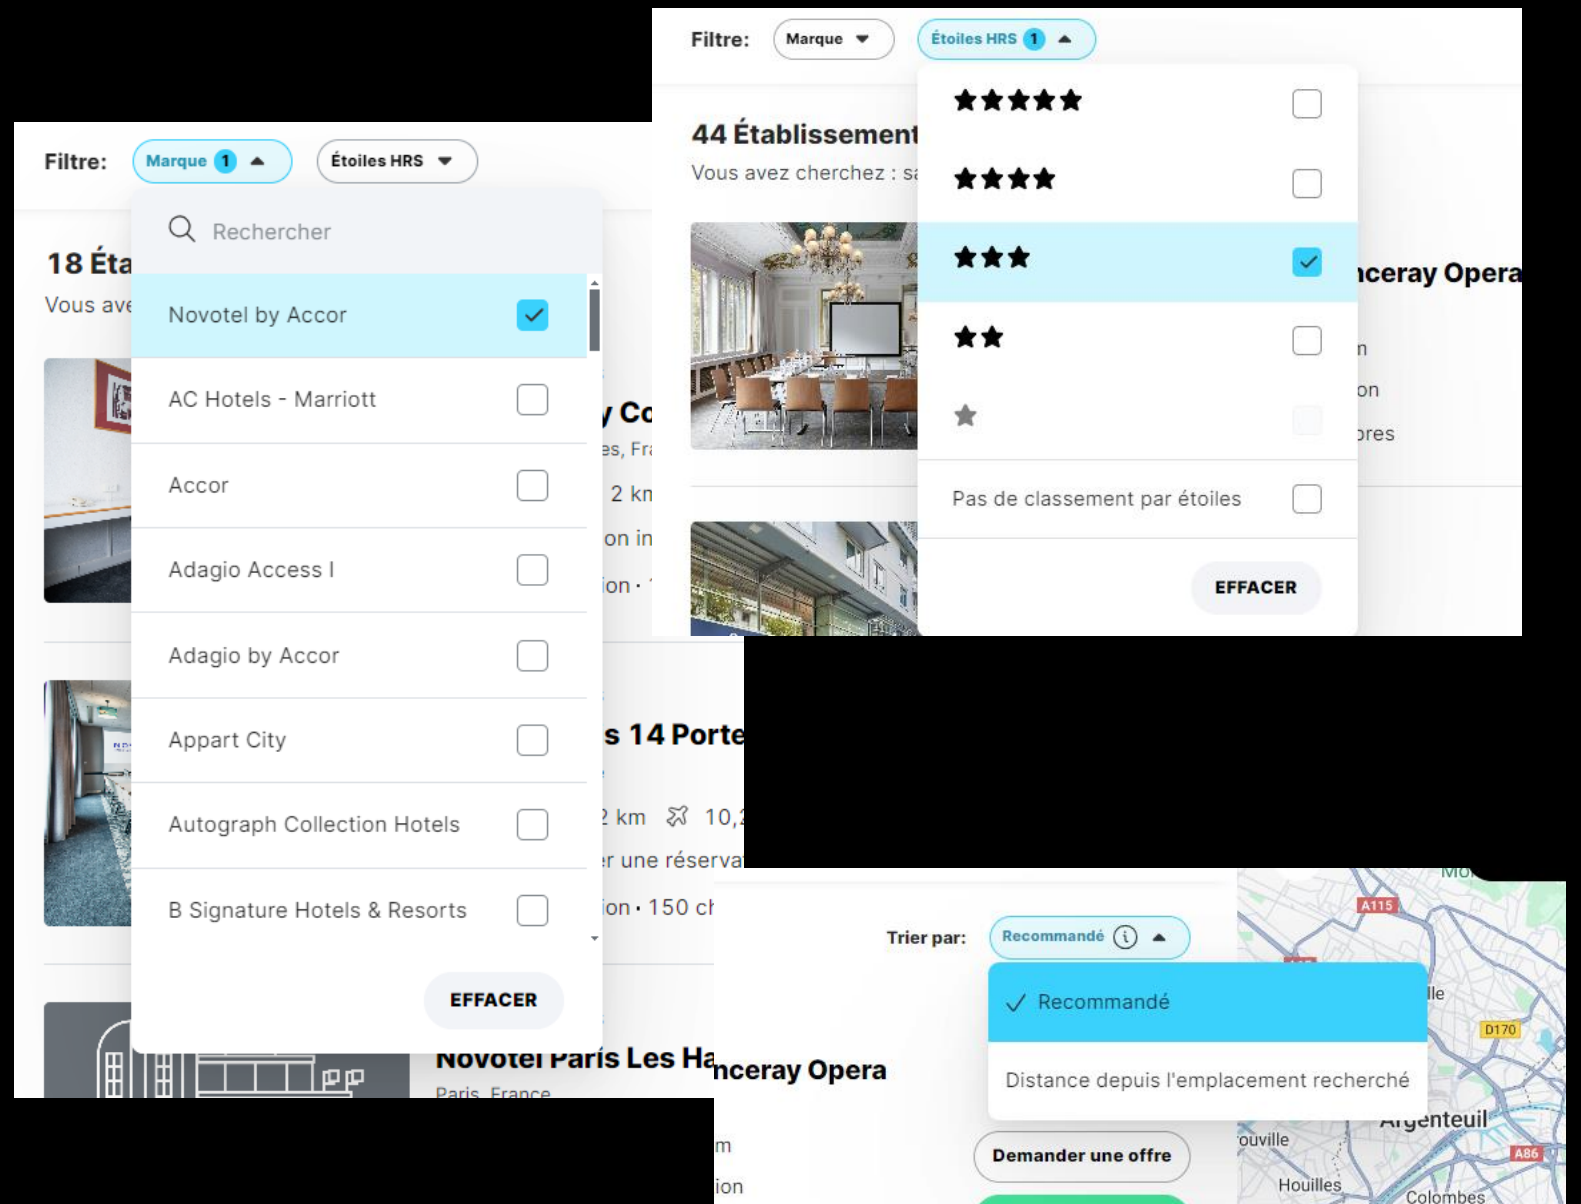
Filtre: Marque Étoiles HRS 1

44 Établissement
Vous avez cherchez : sa

★★★★★
★★★★
★★★
★★
★
Pas de classement par étoiles
EFFACER

nceray Opera
n
on
ores

Filtre: Marque 1 Étoiles HRS

18 Éta
Vous ave

Rechercher
Novotel by Accor
AC Hotels - Marriott
Accor
Adagio Access I
Adagio by Accor
Appart City
Autograph Collection Hotels
B Signature Hotels & Resorts
EFFACER

y Co
es, Fra
2 km
on in
ion ·

s 14 Porte
2 km 10,
er une réserva
ion · 150 ch

Novotel Paris Les Ha
Paris, France

Trier par: Recommandé
✓ Recommandé
Distance depuis l'emplacement recherché

nceray Opera
m
ion

Demander une offre

A115
D170
lle
Argenteuil
ouville
A86
Houilles
Colombes